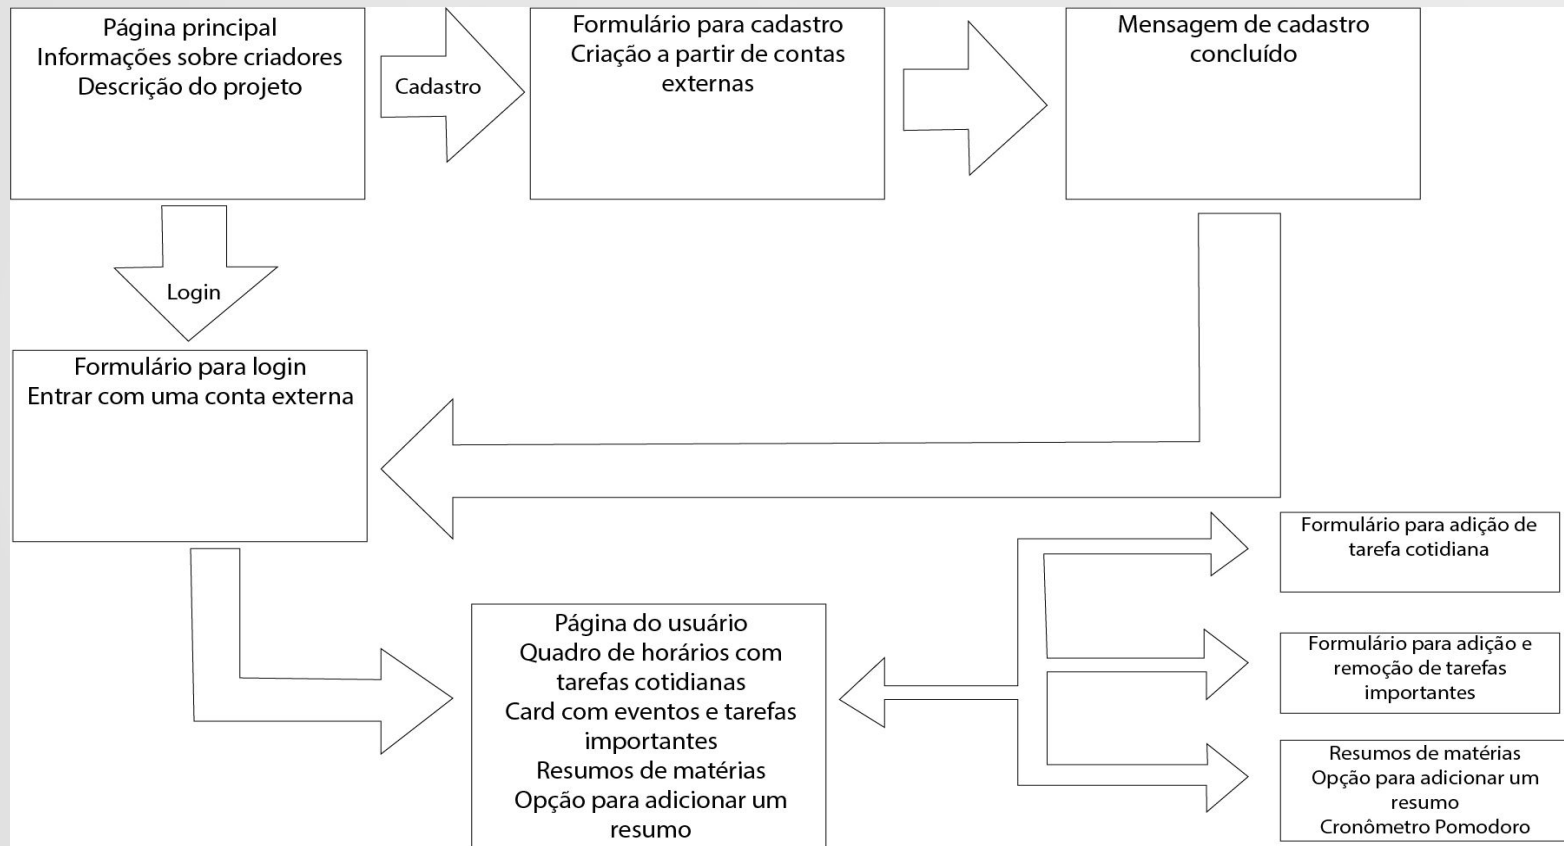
Página principal
Informações sobre criadores
Descrição do projeto

Cadastro

Formulário para cadastro
Criação a partir de contas externas

Mensagem de cadastro concluído

Login

Formulário para login
Entrar com uma conta externa

Página do usuário
Quadro de horários com tarefas cotidianas
Card com eventos e tarefas importantes
Resumos de matérias
Opção para adicionar um resumo

Formulário para adição de tarefa cotidiana

Formulário para adição e remoção de tarefas importantes

Resumos de matérias
Opção para adicionar um resumo
Cronômetro Pomodoro